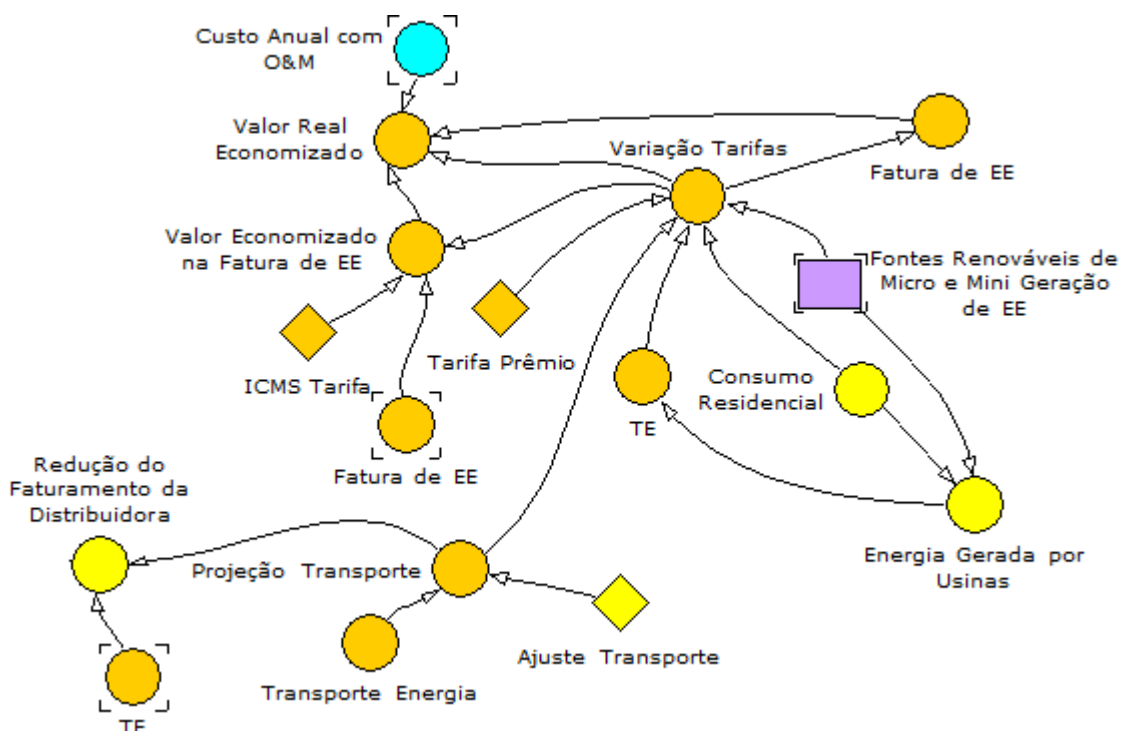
Custo Anual com O&M

Valor Real Economizado

Variação Tarifas

Fatura de EE

Valor Economizado na Fatura de EE

Fontes Renováveis de Micro e Mini Geração de EE

Tarifa Prêmio

ICMS Tarifa

Consumo Residencial

TE

Fatura de EE

Redução do Faturamento da Distribuidora

Energia Gerada por Usinas

Projeção Transporte

Ajuste Transporte

Transporte Energia

TE